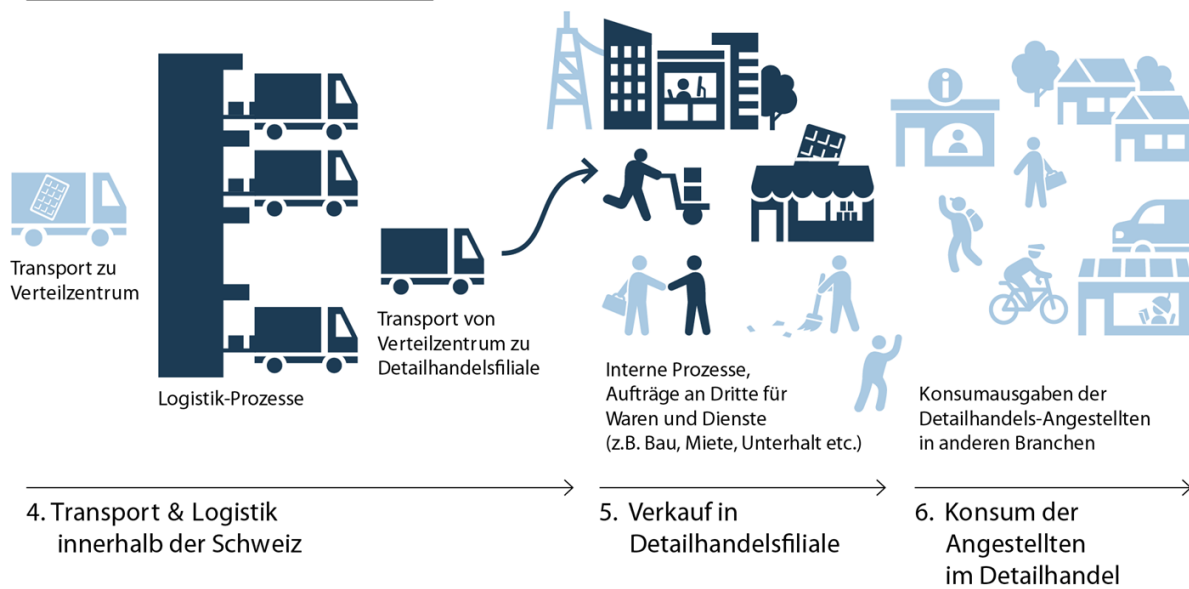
Transport zu Verteilzentrum

Logistik-Prozesse

Transport von Verteilzentrum zu Detailhandelsfiliale

Interne Prozesse, Aufträge an Dritte für Waren und Dienste (z.B. Bau, Miete, Unterhalt etc.)

Konsumausgaben der Detailhandels-Angestellten in anderen Branchen

4. Transport & Logistik innerhalb der Schweiz

5. Verkauf in Detailhandelsfiliale

6. Konsum der Angestellten im Detailhandel